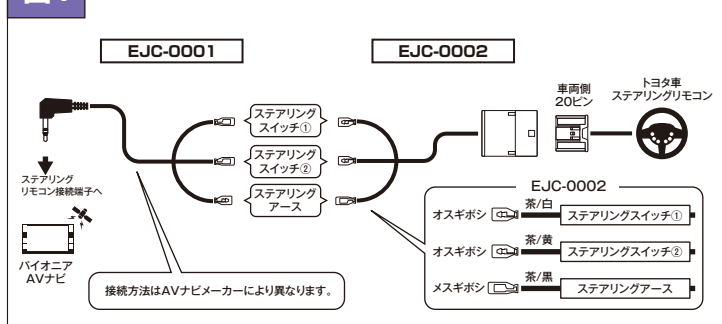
EJC-0001

EJC-0002

車両側
20ピン

トヨタ車
ステアリングリモコン

ステアリング
スイッチ①

ステアリング
スイッチ②

ステアリング
アース

ステアリング
リモコン接続端子へ

パイオニア
AVナビ

接続方法はAVナビメーカーにより異なります。

EJC-0002

オスギボシ 茶/白 ステアリングスイッチ①

オスギボシ 茶/黄 ステアリングスイッチ②

メスギボシ 茶/黒 ステアリングアース